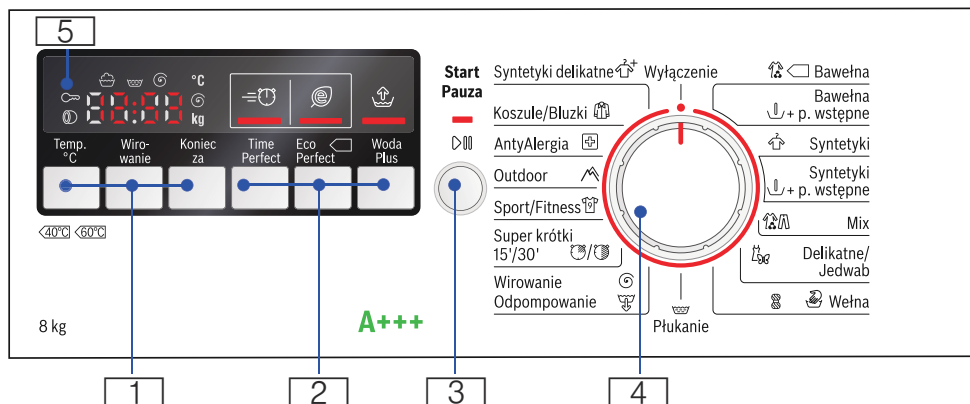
5

°C
kg

Temp. °C
Wirowanie
Koniec za
Time Perfect
Eco Perfect
Woda Plus

40°C 60°C

8 kg

Start Pauza

A+++

Syntetyki delikatne
Koszule/Bluzki
AntyAlergia
Outdoor
Sport/Fitness
Super krótki 15'/30'
Wirowanie Odpompowanie

Wyłączenie

Płukanie

Bawełna
Bawełna + p. wstępne
Syntetyki
Syntetyki + p. wstępne
Mix
Delikatne/ Jedwab
Wełna

1
2
3
4